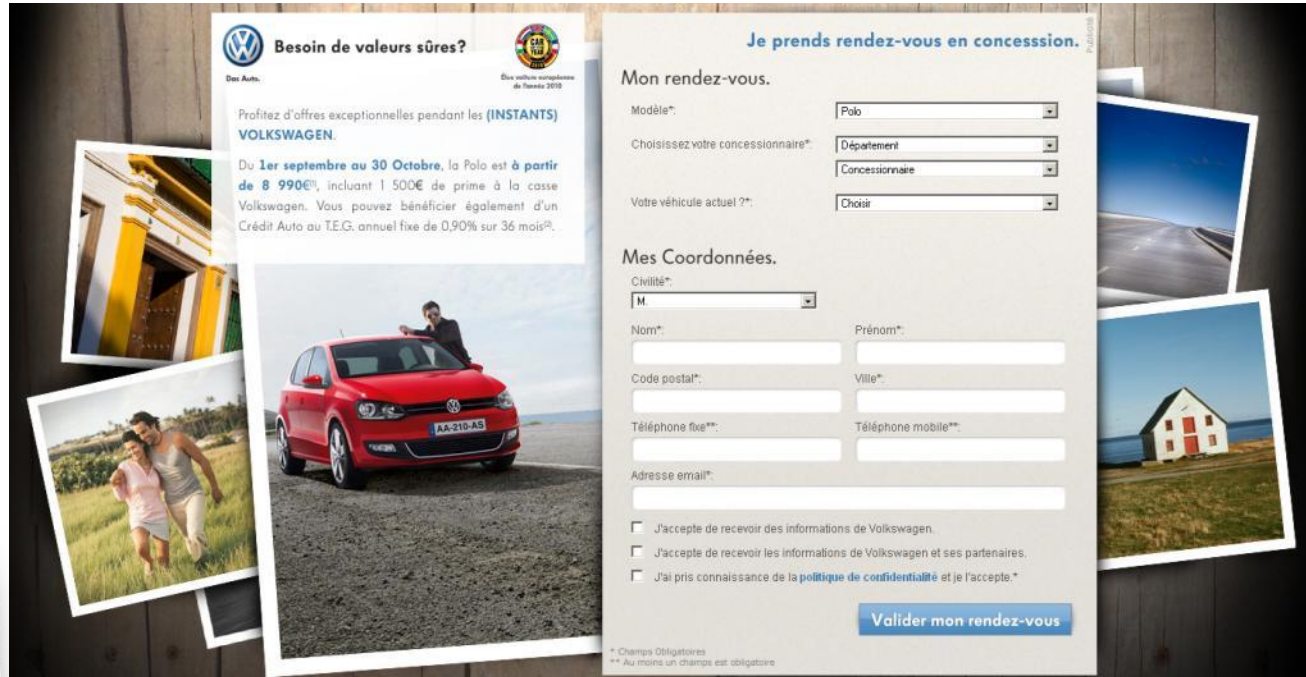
Besoin de valeurs sûres?

Das Auto.

CAR OF THE YEAR 2010

Élue voiture européenne de l'année 2010

Profitez d'offres exceptionnelles pendant les (INSTANTS) VOLKSWAGEN.

Du 1er septembre au 30 Octobre, la Polo est à partir de 8 990€$^{(1)}$, incluant 1 500€ de prime à la casse Volkswagen. Vous pouvez bénéficier également d'un Crédit Auto au T.E.G. annuel fixe de 0,90% sur 36 mois$^{(2)}$.

AA-210-AS

Publicité

Je prends rendez-vous en concesssion.

Mon rendez-vous.

Modèle*: Polo

Choisissez votre concessionnaire*: Département
Concessionnaire

Votre véhicule actuel ?*: Choisir

Mes Coordonnées.

Civilité*: M.

Nom*:

Prénom*:

Code postal*:

Ville*:

Téléphone fixe**:

Téléphone mobile**:

Adresse email*:

J'accepte de recevoir des informations de Volkswagen.

J'accepte de recevoir les informations de Volkswagen et ses partenaires.

J'ai pris connaissance de la politique de confidentialité et je l'accepte.*

Valider mon rendez-vous

* Champs Obligatoires
** Au moins un champs est obligatoire